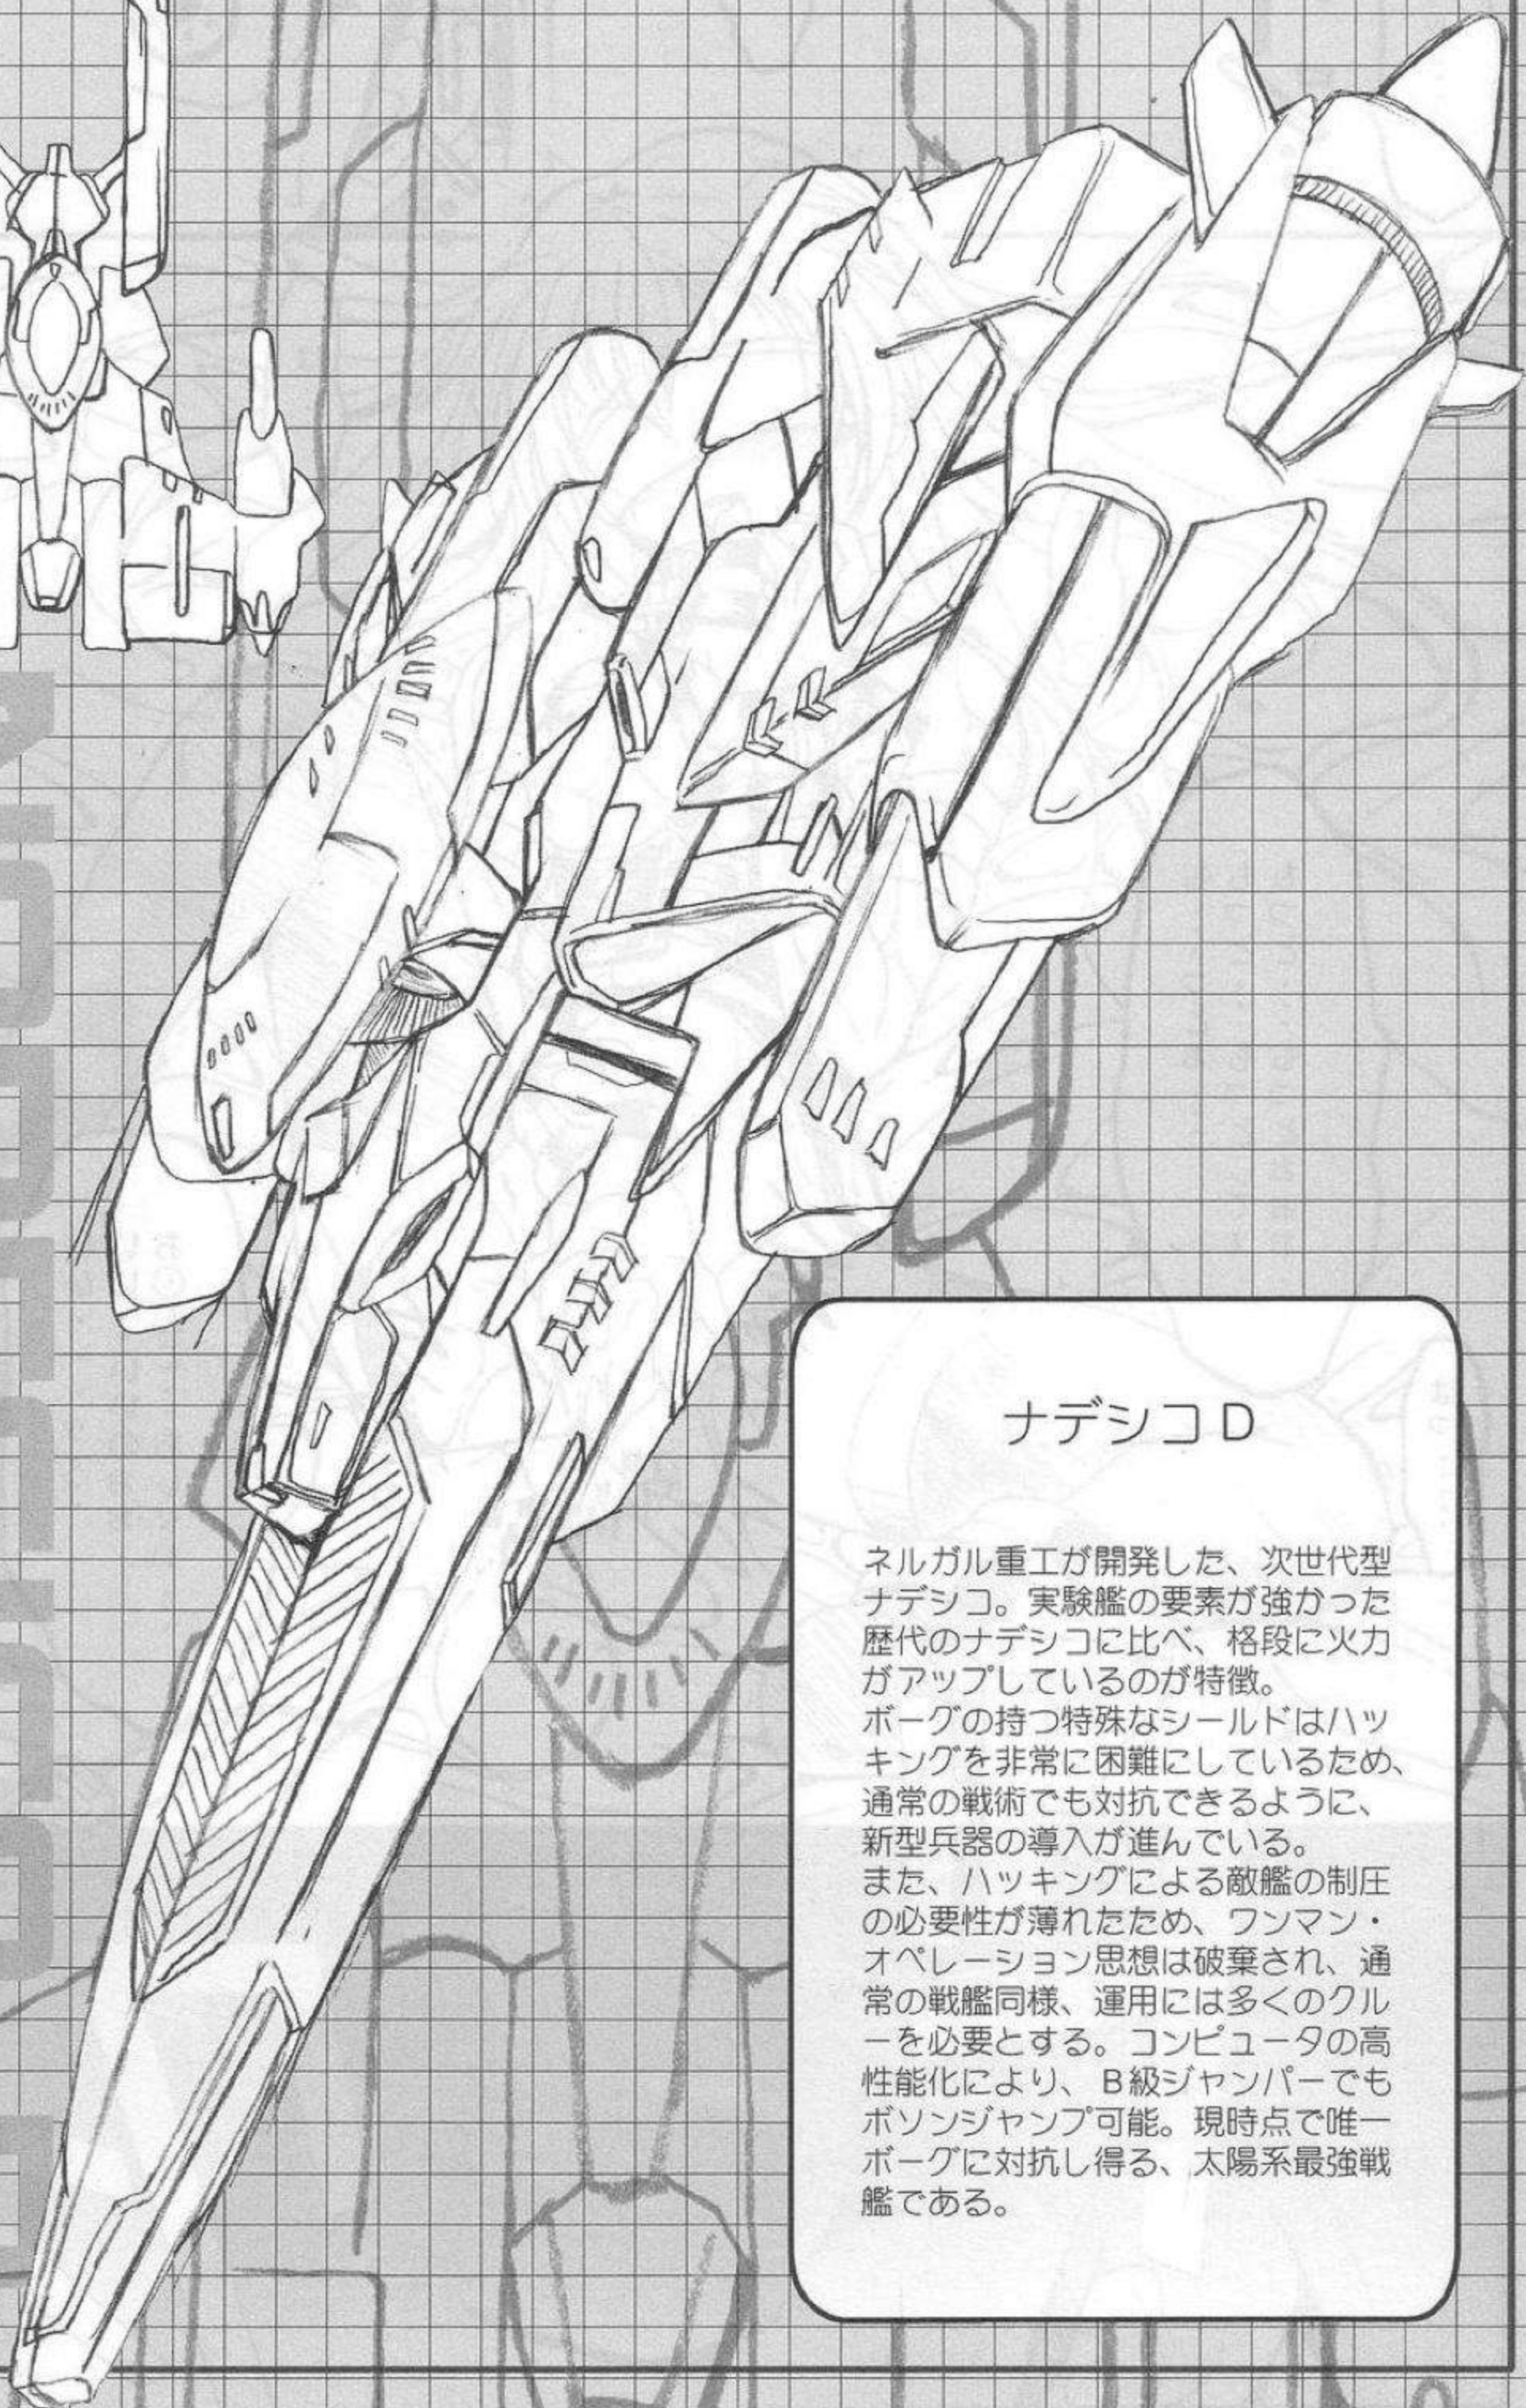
ナデシコD

ネルガル重工が開発した、次世代型ナデシコ。実験艦の要素が強かった歴代のナデシコに比べ、格段に火力がアップしているのが特徴。
ボーグの持つ特殊なシールドはハッキングを非常に困難にしているため、通常の戦術でも対抗できるように、新型兵器の導入が進んでいる。
また、ハッキングによる敵艦の制圧の必要性が薄れたため、ワンマン・オペレーション思想は破棄され、通常の戦艦同様、運用には多くのクルーを必要とする。コンピュータの高性能化により、B級ジャンパーでもボソンジャンプ可能。現時点で唯一ボーグに対抗し得る、太陽系最強戦艦である。